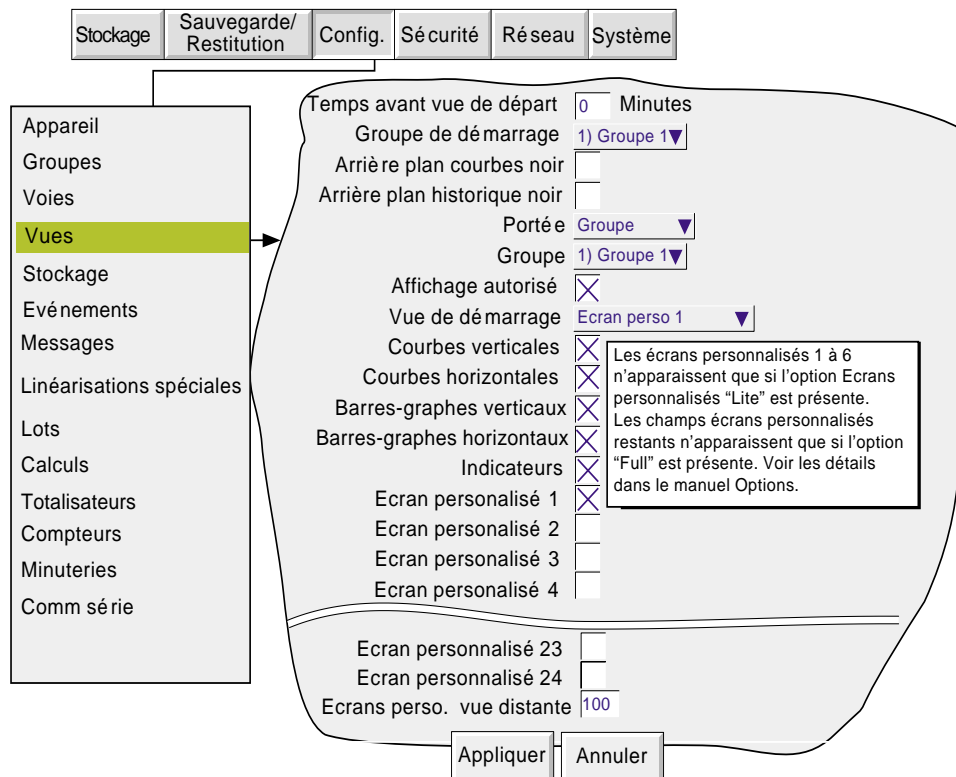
Stockage | Sauvegarde/ Restitution | Config. | Sécurité | Réseau | Système

Appareil
Groupes
Voies
Vues
Stockage
Evénements
Messages
Linéarisations spéciales
Lots
Calculs
Totalisateurs
Compteurs
Minuteries
Comm série

Temps avant vue de départ 0 Minutes
Groupe de démarrage 1) Groupe 1
Arrière plan courbes noir
Arrière plan historique noir
Portée Groupe
Groupe 1) Groupe 1
Affichage autorisé
Vue de démarrage Ecran perso 1
Courbes verticales
Courbes horizontales
Barres-graphes verticaux
Barres-graphes horizontaux
Indicateurs
Ecran personalisé 1
Ecran personalisé 2
Ecran personalisé 3
Ecran personalisé 4

Les écrans personnalisés 1 à 6 n'apparaissent que si l'option Ecrans personnalisés "Lite" est présente. Les champs écrans personnalisés restants n'apparaissent que si l'option "Full" est présente. Voir les détails dans le manuel Options.

Ecran personnalisé 23
Ecran personnalisé 24
Ecrans perso. vue distante 100

Appliquer
Annuler